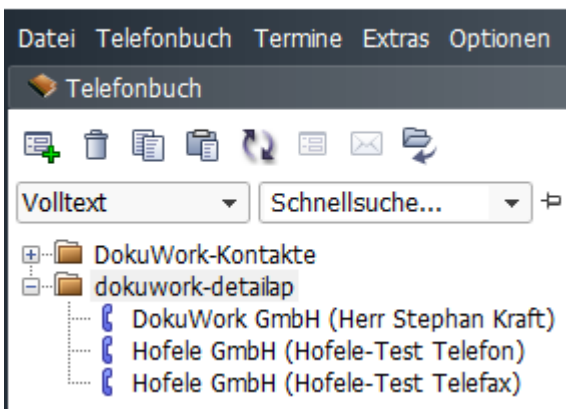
Datei Telefonbuch Termine Extras Optionen

Telefonbuch

Volltext
Schnellsuche...

DokuWork-Kontakte
dokuwork-detailap
DokuWork GmbH (Herr Stephan Kraft)
Hofele GmbH (Hofele-Test Telefon)
Hofele GmbH (Hofele-Test Telefax)